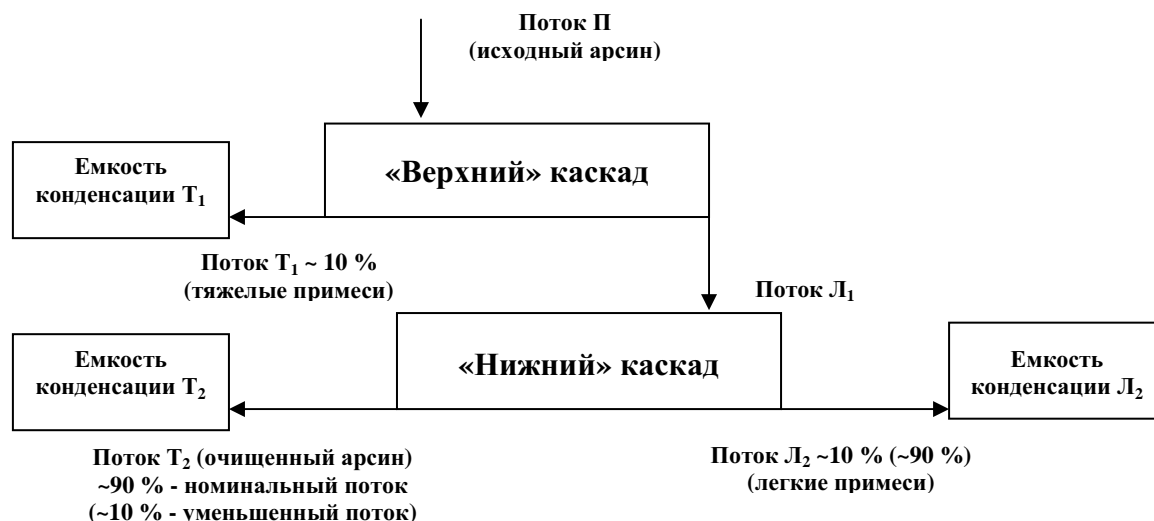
Поток П
(исходный арсин)

Емкость конденсации $T_1$

«Верхний» каскад

Поток $T_1$ ~ 10 %
(тяжелые примеси)

Поток $Л_1$

Емкость конденсации $T_2$

«Нижний» каскад

Емкость конденсации $Л_2$

Поток $T_2$ (очищенный арсин)
~90 % - номинальный поток
(~10 % - уменьшенный поток)

Поток $Л_2$ ~10 % (~90 %)
(легкие примеси)